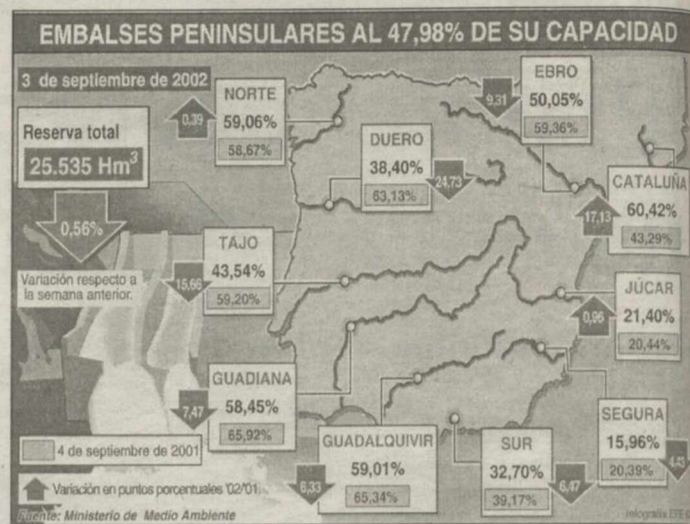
EMBALSES PENINSULARES AL 47,98% DE SU CAPACIDAD

3 de septiembre de 2002

Reserva total
25.535 Hm$^3$

0,56%

Variación respecto a la semana anterior.

NORTE
0,39
59,06%
58,67%

EBRO
9,31
50,05%
59,36%

DUERO
38,40%
24,73
63,13%

CATALUÑA
17,13
60,42%
43,29%

TAJO
15,66
43,54%
59,20%

JÚCAR
0,96
21,40%
20,44%

GUADIANA
7,47
58,45%
65,92%

SEGURA
15,96%
20,39%
4,43

GUADALQUIVIR
6,33
59,01%
65,34%

SUR
32,70%
6,47
39,17%

4 de septiembre de 2001

Variación en puntos porcentuales '02/'01

Fuente: Ministerio de Medio Ambiente

Infografía EFE